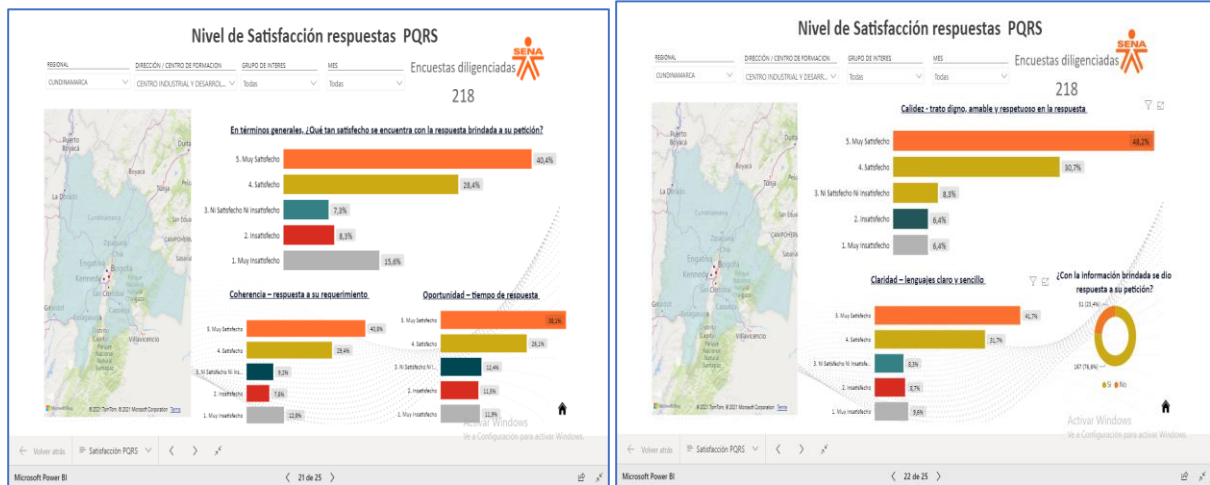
Nivel de Satisfacción respuestas PQRS

REGIONAL
CUNDINAMARCA
DIRECCIÓN / CENTRO DE FORMACION
CENTRO INDUSTRIAL Y DESARROL...
GRUPO DE INTERES
Todas
MES
Todas

Encuestas diligenciadas
218

SENA

Puerto Boyacá
Boyacá
Tunja
La Dorada
Cundinamarca
Engativá
Kennedy
Bogotá
San Cristóbal
Villavicencio
Girardot

En términos generales, ¿Qué tan satisfecho se encuentra con la respuesta brindada a su petición?

| | |
|---|---|
| 5. Muy Satisfecho | 40,4% |
| 4. Satisfecho | 28,4% |
| 3. Ni Satisfecho Ni insatisfecho | 7,3% |
| 2. Insatisfecho | 8,3% |
| 1. Muy insatisfecho | 15,6% |

Coherencia – respuesta a su requerimiento

| | |
|---|---|
| 5. Muy Satisfecho | 40,8% |
| 4. Satisfecho | 29,4% |
| 3. Ni Satisfecho Ni ins... | 9,2% |
| 2. Insatisfecho | 7,8% |
| 1. Muy insatisfecho | 12,8% |

Oportunidad – tiempo de respuesta

| | |
|---|---|
| 5. Muy Satisfecho | 38,1% |
| 4. Satisfecho | 26,1% |
| 3. Ni Satisfecho Ni I... | 12,4% |
| 2. Insatisfecho | 11,5% |
| 1. Muy insatisfecho | 11,9% |

© 2021 TomTom, © 2021 Microsoft Corporation Terms

Activar Windows
Ve a Configuración para activar Windows.

← Volver atrás
Satisfacción PQRS
Microsoft Power BI
‹ 21 de 25 ›

Nivel de Satisfacción respuestas PQRS

REGIONAL
CUNDINAMARCA
DIRECCIÓN / CENTRO DE FORMACION
CENTRO INDUSTRIAL Y DESARR...
GRUPO DE INTERES
Todas
MES
Todas

Encuestas diligenciadas
218

SENA

Calidez - trato digno, amable y respetuoso en la respuesta

| | |
|---|---|
| 5. Muy Satisfecho | 48,2% |
| 4. Satisfecho | 30,7% |
| 3. Ni Satisfecho Ni insatisfecho | 8,3% |
| 2. Insatisfecho | 6,4% |
| 1. Muy insatisfecho | 6,4% |

Claridad – lenguajes claro y sencillo

| | |
|---|---|
| 5. Muy Satisfecho | 41,7% |
| 4. Satisfecho | 31,7% |
| 3. Ni Satisfecho Ni insatisfe... | 8,3% |
| 2. Insatisfecho | 8,7% |
| 1. Muy insatisfecho | 9,6% |

¿Con la información brindada se dio respuesta a su petición?
51 (23,4%)
167 (76,6%)
Si No

© 2021 TomTom, © 2021 Microsoft Corporation Terms

Activar Windows
Ve a Configuración para activar Windows.

← Volver atrás
Satisfacción PQRS
Microsoft Power BI
‹ 22 de 25 ›